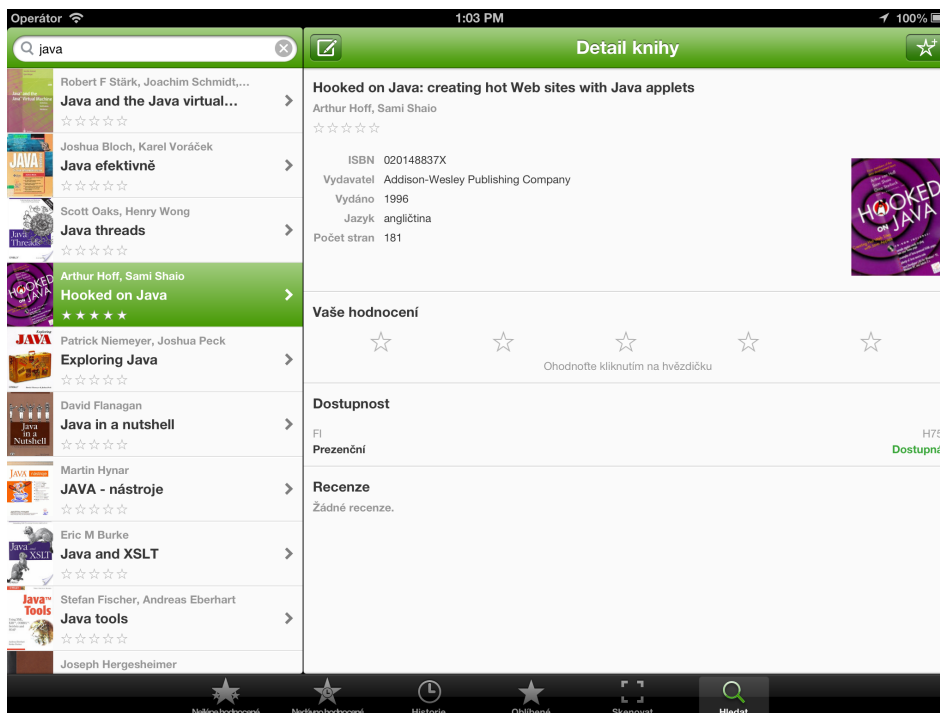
Operátor 1:03 PM 100%

java

Detail knihy

Robert F Stärk, Joachim Schmidt,...
Java and the Java virtual...
☆☆☆☆☆

Joshua Bloch, Karel Voráček
Java efektivně
☆☆☆☆☆

Scott Oaks, Henry Wong
Java threads
☆☆☆☆☆

Arthur Hoff, Sami Shaio
Hooked on Java
★★★★★

Patrick Niemeyer, Joshua Peck
Exploring Java
☆☆☆☆☆

David Flanagan
Java in a nutshell
☆☆☆☆☆

Martin Hynar
JAVA - nástroje
☆☆☆☆☆

Eric M Burke
Java and XSLT
☆☆☆☆☆

Stefan Fischer, Andreas Eberhart
Java tools
☆☆☆☆☆

Joseph Hergesheimer

Hooked on Java: creating hot Web sites with Java applets
Arthur Hoff, Sami Shaio
☆☆☆☆☆

| | |
|---|---|
| ISBN | 020148837X |
| Vydavatel | Addison-Wesley Publishing Company |
| Vydáno | 1996 |
| Jazyk | angličtina |
| Počet stran | 181 |

Vaše hodnocení
☆ ☆ ☆ ☆ ☆
Ohodnoťte kliknutím na hvězdičku

Dostupnost
FI H7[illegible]
Prezenční Dostupn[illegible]

Recenze
Žádné recenze.

Nejlépe hodnocené Nedávno hodnocené Historie Oblíbené Skenovat Hledat